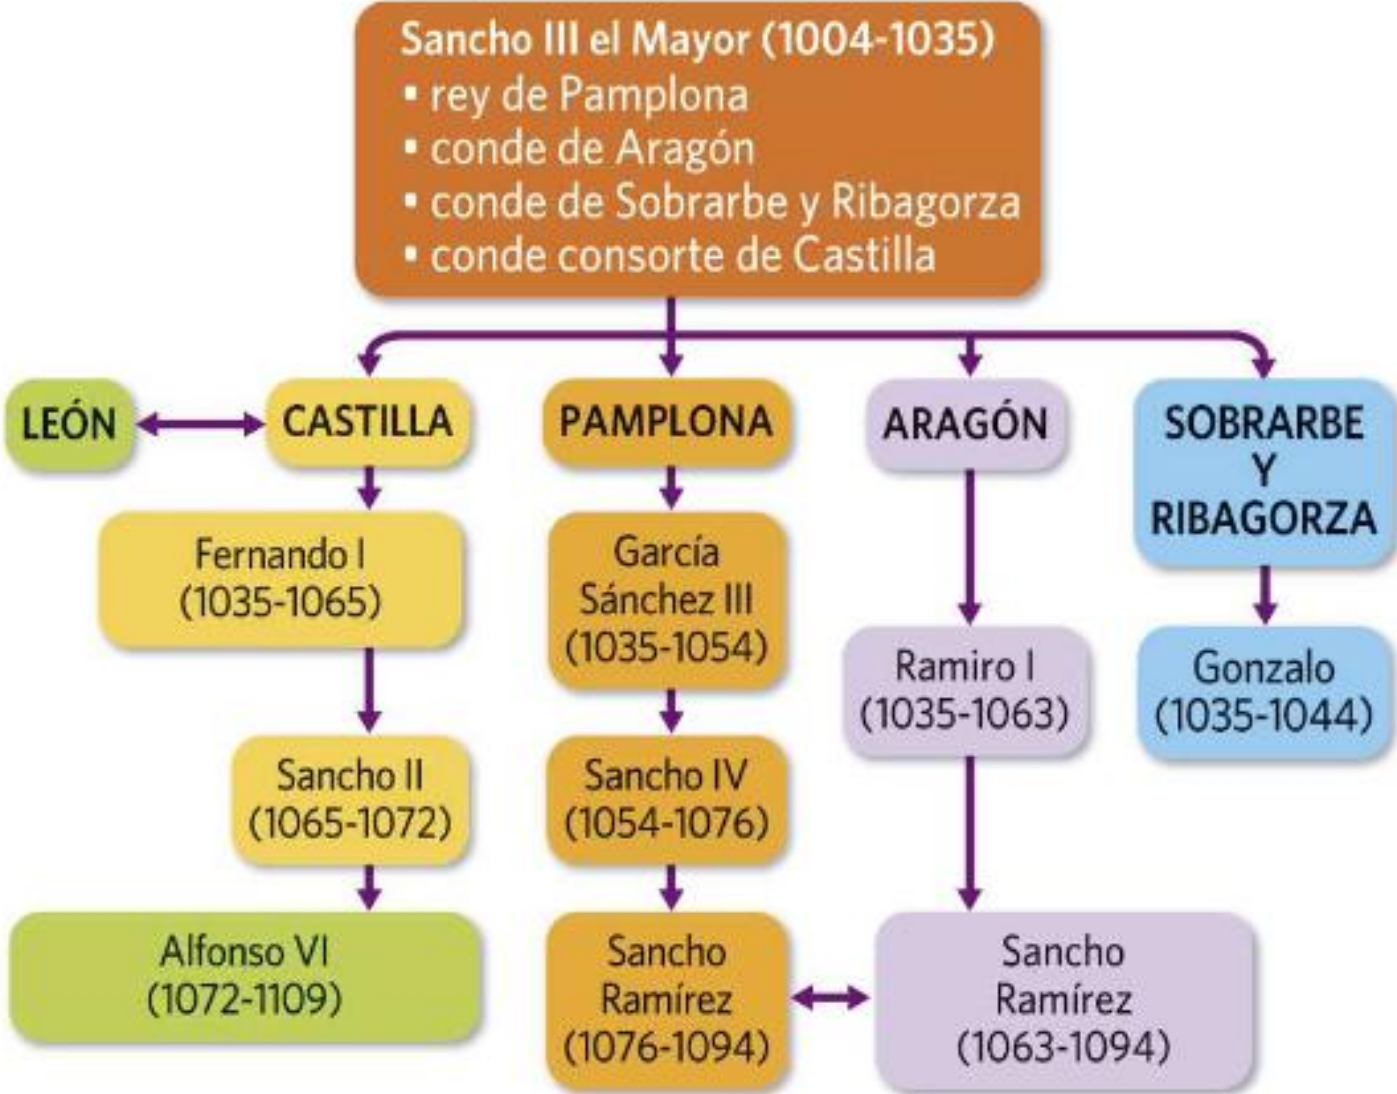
Sancho III el Mayor (1004-1035)
• rey de Pamplona
• conde de Aragón
• conde de Sobrarbe y Ribagorza
• conde consorte de Castilla

LEÓN

CASTILLA

Fernando I (1035-1065)

Sancho II (1065-1072)

Alfonso VI (1072-1109)

PAMPLONA

García Sánchez III (1035-1054)

Sancho IV (1054-1076)

Sancho Ramírez (1076-1094)

ARAGÓN

Ramiro I (1035-1063)

Sancho Ramírez (1063-1094)

SOBRARBE Y RIBAGORZA

Gonzalo (1035-1044)